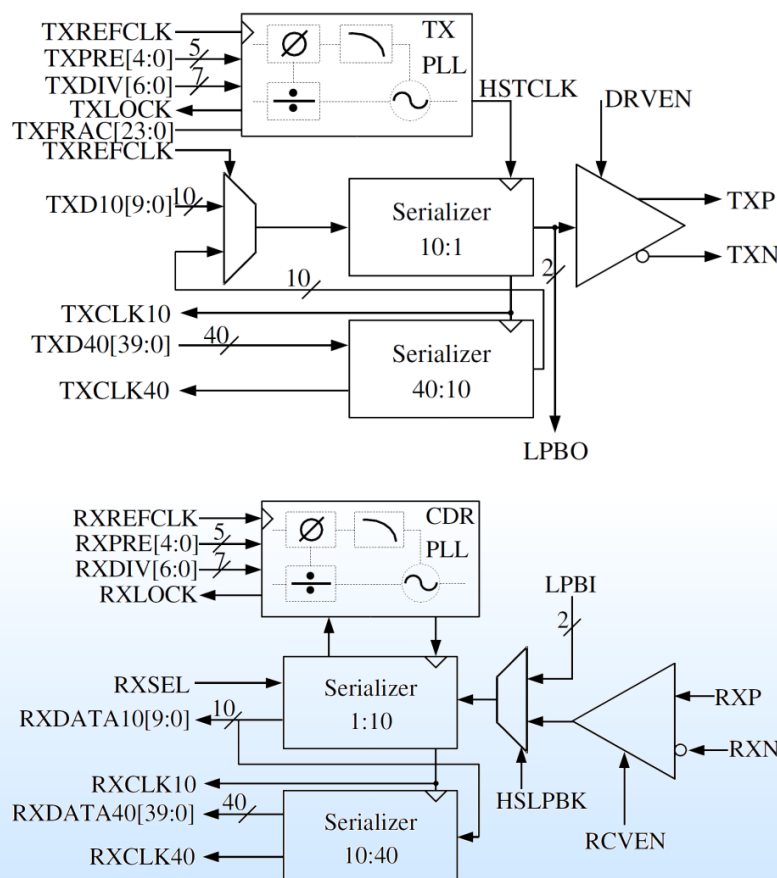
TXREFCLK
TXPRE[4:0]
5
TXDIV[6:0]
7
TXLOCK
TXFRAC[23:0]
TXREFCLK
TX
PLL
$\varnothing$
$\div$
HSTCLK
DRVEN
TXD10[9:0]
10
Serializer
10:1
TXP
TXN
2
10
TXCLK10
TXD40[39:0]
40
Serializer
40:10
TXCLK40
LPBO

RXREFCLK
RXPRE[4:0]
5
RXDIV[6:0]
7
RXLOCK
CDR
PLL
$\varnothing$
$\div$
LPBI
2
RXSEL
Serializer
1:10
RXDATA10[9:0]
10
RXP
RXN
RXCLK10
HSLPBK
RXDATA40[39:0]
40
Serializer
10:40
RCVEN
RXCLK40